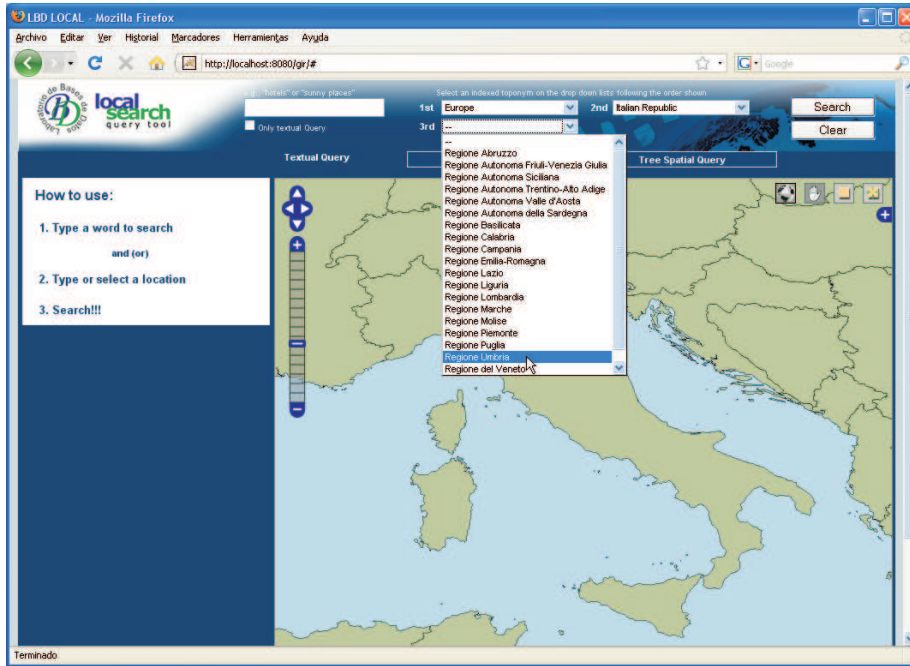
LBD LOCAL - Mozilla Firefox

Archivo Editar Ver Historial Marcadores Herramientas Ayuda

http://localhost:8080/gir/#

Google

Laboratorio de Bases de Datos

BD

local search query tool

e.g. "hotels" or "sunny places"

Only textual Query

Select an indexed toponym on the drop down lists following the order shown

1st Europe

2nd Italian Republic

3rd --

Search

Clear

Textual Query

Tree Spatial Query

--
Regione Abruzzo
Regione Autonoma Friuli-Venezia Giulia
Regione Autonoma Siciliana
Regione Autonoma Trentino-Alto Adige
Regione Autonoma Valle d'Aosta
Regione Autonoma della Sardegna
Regione Basilicata
Regione Calabria
Regione Campania
Regione Emilia-Romagna
Regione Lazio
Regione Liguria
Regione Lombardia
Regione Marche
Regione Molise
Regione Piemonte
Regione Puglia
Regione Umbria
Regione del Veneto

How to use:

1. Type a word to search

and (or)

2. Type or select a location

3. Search!!!

Terminado